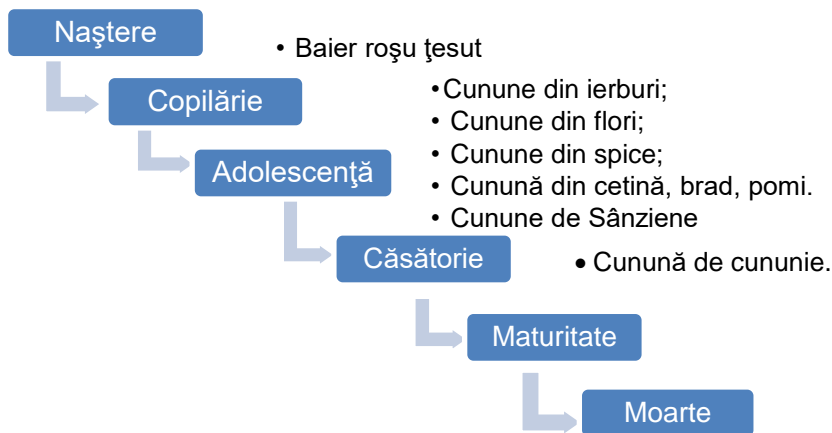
Naştere

• Baier roşu ţesut

Copilărie

• Cunune din ierburi;
• Cunune din flori;
• Cunune din spice;
• Cunună din cetină, brad, pomi.
• Cunune de Sânziene

Adolescenţă

Căsătorie

• Cunună de cununie.

Maturitate

Moarte